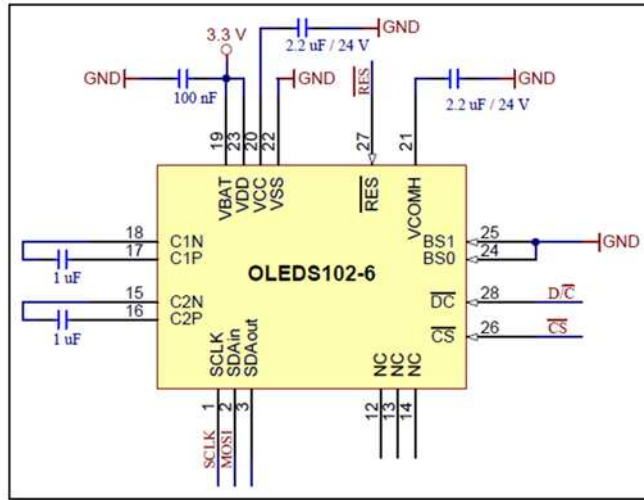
3.3 V
2.2 uF / 24 V
GND
GND
GND
100 nF
GND
$\overline{RES}$
GND
2.2 uF / 24 V
19 23 20 22
27
21
VBAT VDD VCC VSS
$\overline{RES}$
VCOMH
18 C1N
17 C1P
1 uF
BS1 25
BS0 24
GND
OLEDS102-6
15 C2N
16 C2P
1 uF
$\overline{DC}$ 28
$D/\overline{C}$
$\overline{CS}$ 26
$\overline{CS}$
SCLK SDAin SDAout
NC NC NC
1 2 3
12 13 14
SCLK
MOSI